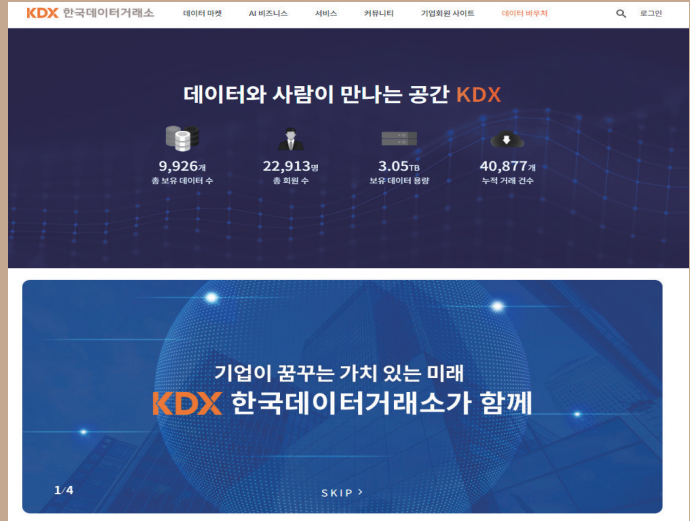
KDX 한국데이터거래소

데이터 마켓 AI 비즈니스 서비스 커뮤니티 기업회원 사이트 데이터 바우처 로그인

데이터와 사람이 만나는 공간 KDX

9,926개
총 보유 데이터 수

22,913명
총 회원 수

3.05TB
보유 데이터 용량

40,877건
누적 거래 건수

기업이 꿈꾸는 가치 있는 미래
KDX 한국데이터거래소가 함께

1/4

SKIP >